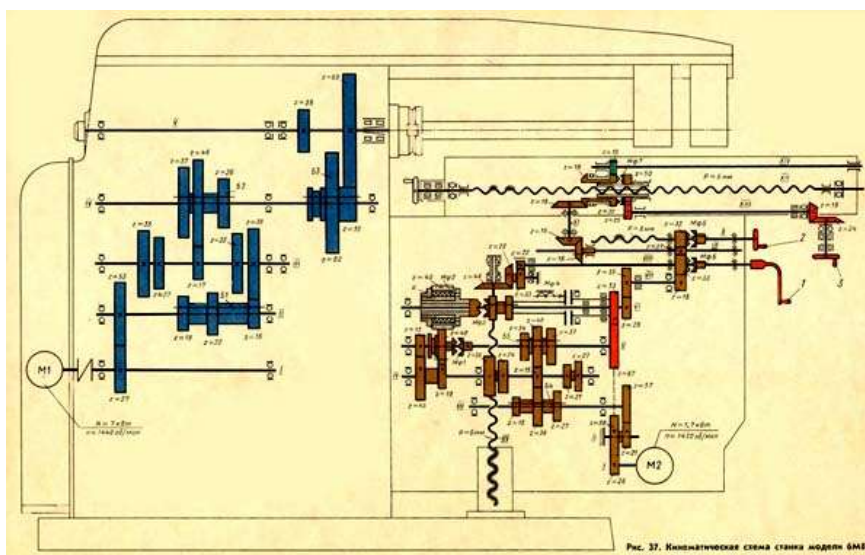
z=69
z=38
V
z=37
z=46
z=26
Б2
z=33
z=39
z=28
Б3
IV
z=55
z=52
z=17
z=16
z=17
z=18
z=22
z=16
z=71
z=82
M1
I
z=27
N = 7 квт
n = 1440 об/мин
z=18
Мф7
z=50
P = 6 мм
z=18
z=32
Мф6
z=16
2
z=24
3
z=40
Мф3
z=44
z=53
z=28
Мф5
z=18
1
z=40
z=34
z=37
z=67
z=57
z=18
z=36
z=21
P = 6 мм
z=26
N = 1,7 квт
n = 1420 об/мин
M2
Рис. 37. Кинематическая схема станка модели 6М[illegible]